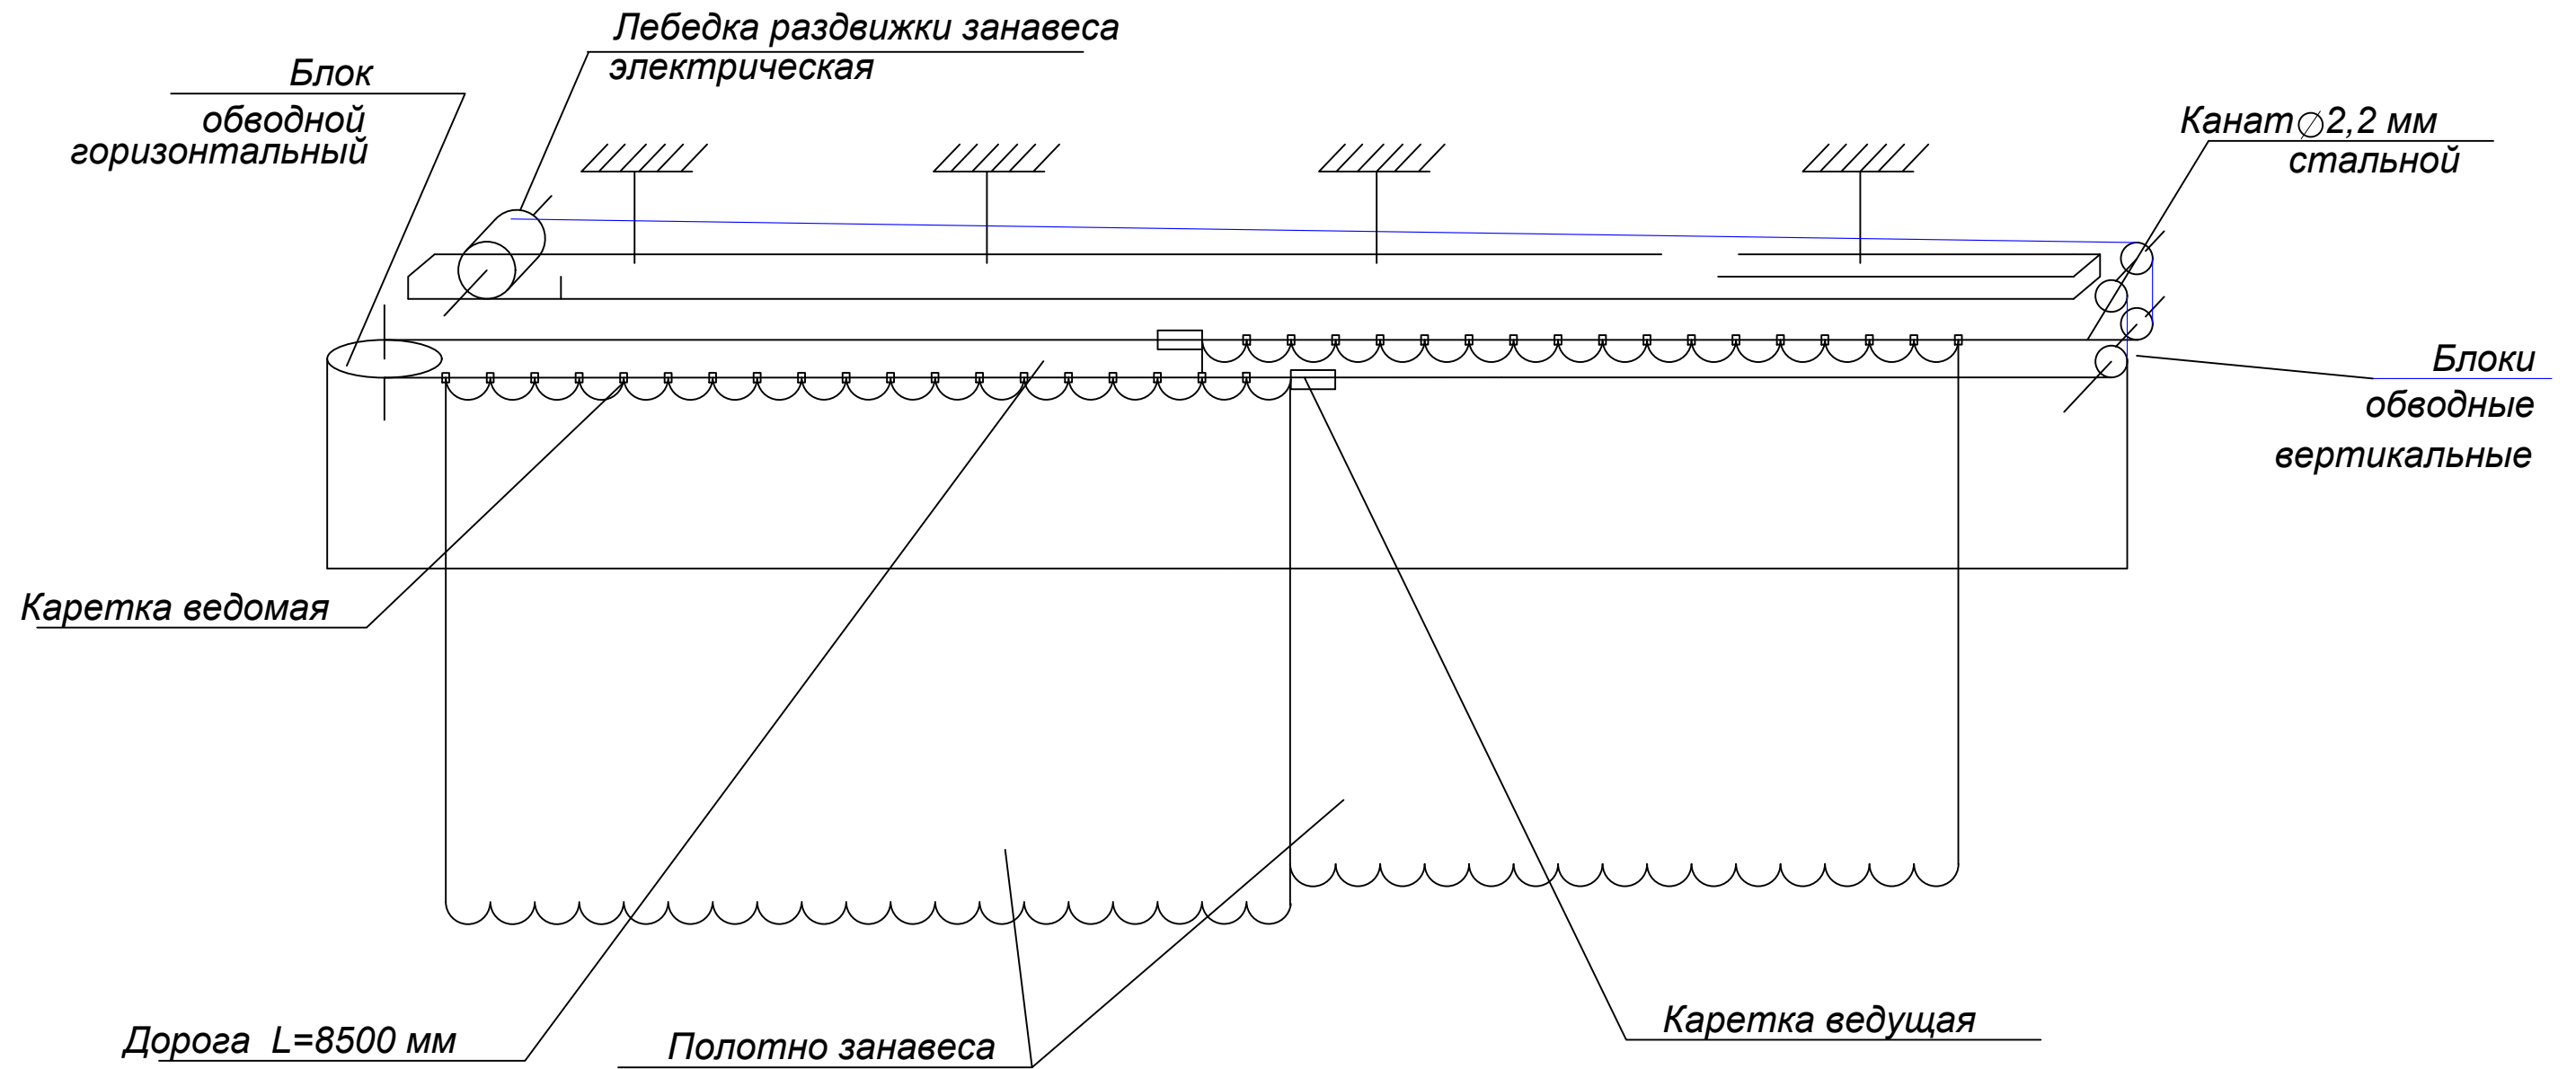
Лебедка раздвижки занавеса электрическая

Блок обводной горизонтальный

Канат $\varnothing$2,2 мм стальной

Блоки обводные вертикальные

Каретка ведомая

Дорога L=8500 мм

Полотно занавеса

Каретка ведущая